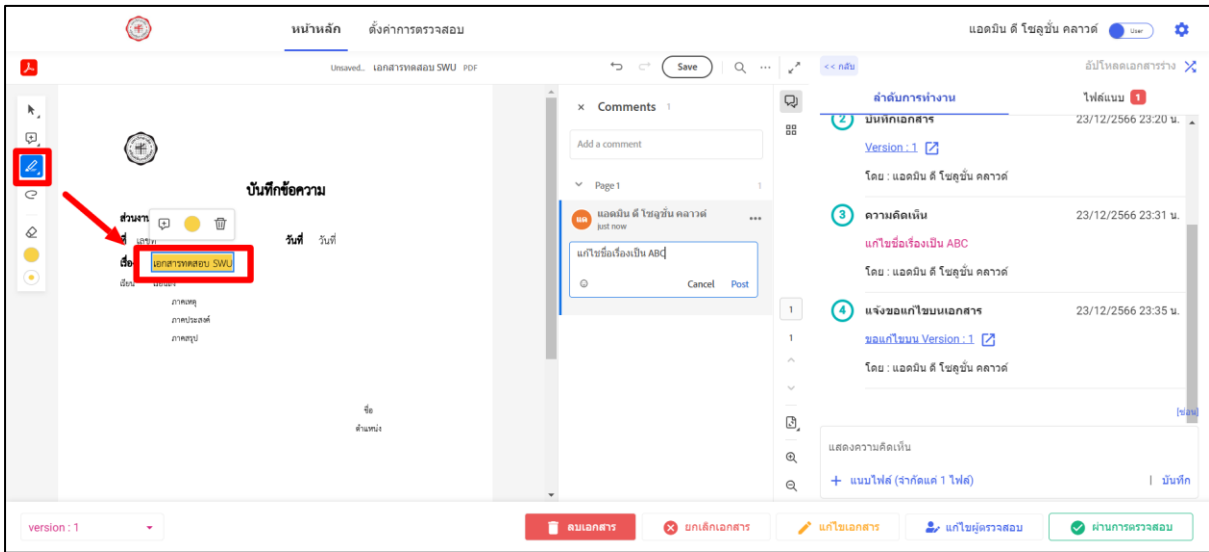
หน้าหลัก ตั้งค่าการตรวจสอบ

แอดมิน ดี โซลูชั่น คลาวด์ User

Unsaved... เอกสารทดสอบ SWU PDF

Save

<< กลับ

อัปโหลดเอกสารร่าง

บันทึกข้อความ

ส่วนงาน

ที่ เลขที่

วันที่ วันที่

เรื่อง เอกสารทดสอบ SWU

เรียน

ภาคเหตุ

ภาคประสงค์

ภาคสรุป

ชื่อ

ตำแหน่ง

× Comments 1

Add a comment

Page 1 1

แอดมิน ดี โซลูชั่น คลาวด์

just now

แก้ไขชื่อเรื่องเป็น ABC

Cancel Post

1

1

ลำดับการทำงาน

ไฟล์แนบ 1

2 บันทึกเอกสาร 23/12/2566 23:20 น.

Version : 1

โดย : แอดมิน ดี โซลูชั่น คลาวด์

3 ความคิดเห็น 23/12/2566 23:31 น.

แก้ไขชื่อเรื่องเป็น ABC

โดย : แอดมิน ดี โซลูชั่น คลาวด์

4 แจ้งขอแก้ไขบนเอกสาร 23/12/2566 23:35 น.

ขอแก้ไขบน Version : 1

โดย : แอดมิน ดี โซลูชั่น คลาวด์

(ซ่อน)

แสดงความคิดเห็น

+ แนบไฟล์ (จำกัดแค่ 1 ไฟล์)

| บันทึก

version : 1

ลบเอกสาร

ยกเลิกเอกสาร

แก้ไขเอกสาร

แก้ไขผู้ตรวจสอบ

ผ่านการตรวจสอบ